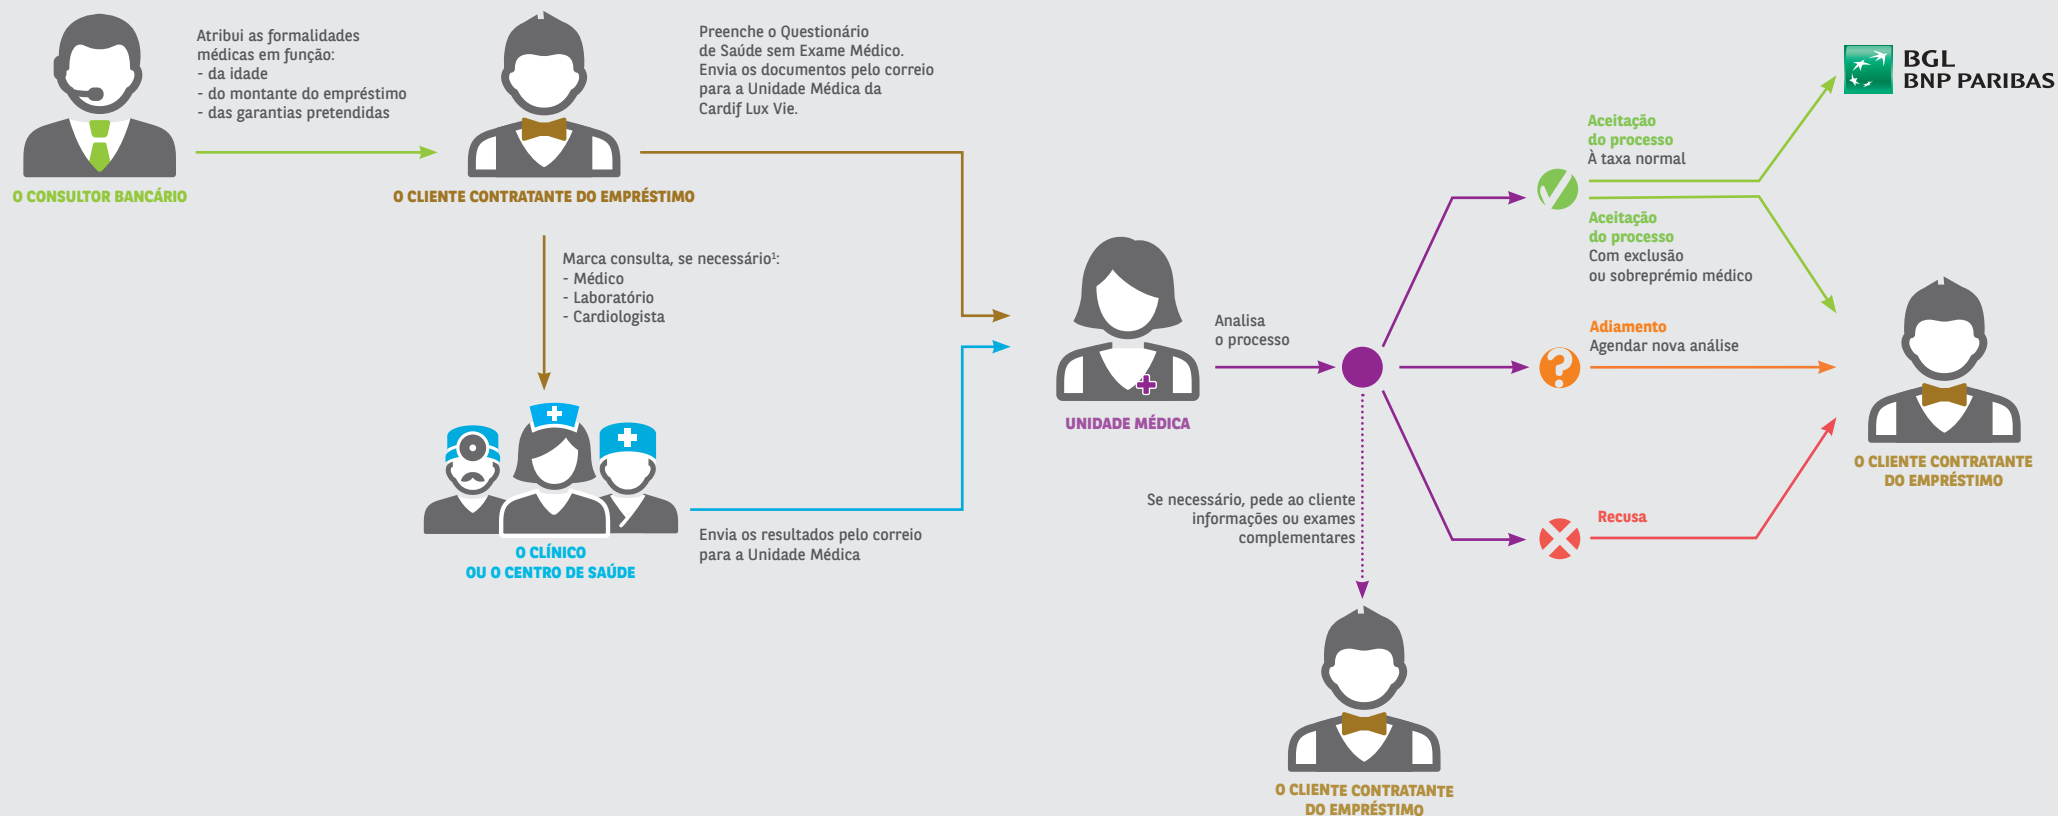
Atribui as formalidades médicas em função:
- da idade
- do montante do empréstimo
- das garantias pretendidas

O CONSULTOR BANCÁRIO

Preenche o Questionário de Saúde sem Exame Médico. Envia os documentos pelo correio para a Unidade Médica da Cardif Lux Vie.

O CLIENTE CONTRATANTE DO EMPRÉSTIMO

Marca consulta, se necessário¹:
- Médico
- Laboratório
- Cardiologista

O CLÍNICO
OU O CENTRO DE SAÚDE

Envia os resultados pelo correio para a Unidade Médica

UNIDADE MÉDICA

Analisa o processo

Se necessário, pede ao cliente informações ou exames complementares

O CLIENTE CONTRATANTE DO EMPRÉSTIMO

BGL
BNP PARIBAS

Aceitação do processo
À taxa normal

Aceitação do processo
Com exclusão ou sobreprémio médico

Adiamento
Agendar nova análise

Recusa

O CLIENTE CONTRATANTE DO EMPRÉSTIMO